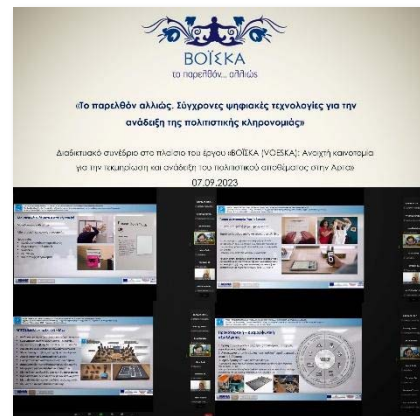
ΒΟΪΚΑ
το παρελθόν... αλλιώς

«Το παρελθόν αλλιώς. Σύγχρονες ψηφιακές τεχνολογίες για την ανάδειξη της πολιτιστικής κληρονομιάς»

Διαδικτυακό συνέδριο στο πλαίσιο του έργου «ΒΟΪΚΑ [VOIKA]: Ανοιχτή καινοτομία για την τεκμηρίωση και ανάδειξη του πολιτιστικού αποθέματος στην Άρτα»
07.09.2023